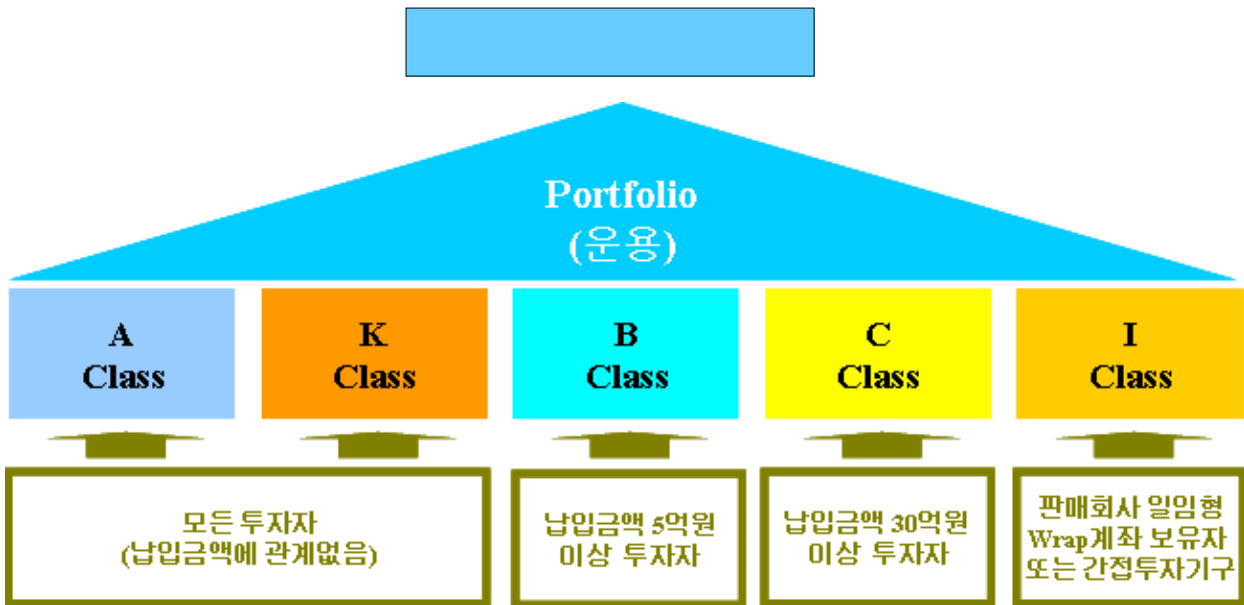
Portfolio
(운용)

A
Class

K
Class

B
Class

C
Class

I
Class

모든 투자자
(납입금액에 관계없음)

납입금액 5억원 이상 투자자

납입금액 30억원 이상 투자자

판매회사 일임형 Wrap계좌 보유자 또는 간접투자기구